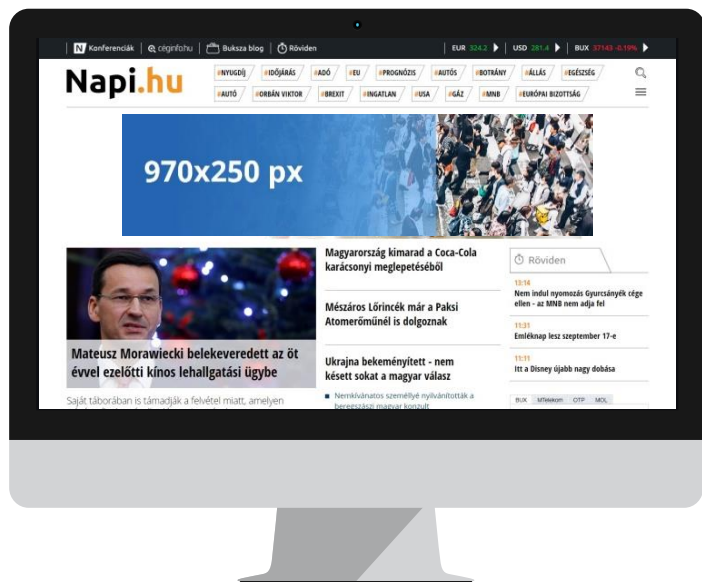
N Konferenciák | céginfo.hu | Buksza blog | Röviden | EUR 324.2 | USD 281.4 | BUX 37143 -0.19%

Napi.hu

#NYUGDÍJ #IDŐJÁRÁS #ADÓ #EU #PROGNÓZIS #AUTÓS #BOTRÁNY #ÁLLÁS #EGÉSZSÉG
#AUTÓ #ORBÁN VIKTOR #BREXIT #INGATLAN #USA #GÁZ #MNB #EURÓPAI BIZOTTSÁG

970x250 px

Mateusz Morawiecki belekeveredett az öt évvel ezelőtti kínos lehallgatási ügybe

Saját táborában is támadják a felvétel miatt, amelyen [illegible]

Magyarország kimarad a Coca-Cola karácsonyi meglepetéséből

Mészáros Lőrincék már a Paksi Atomerőműnél is dolgoznak

Ukrajna bekeményített - nem késett sokat a magyar válasz

Nemkívánatos személlyé nyilvánították a beregszászi magyar konzult

Röviden

13:14
Nem indul nyomozás Gyurcsányék cége ellen - az MNB nem adja fel

11:31
Emléknap lesz szeptember 17-e

11:11
Itt a Disney újabb nagy dobása

BUX Telekom OTP MOL